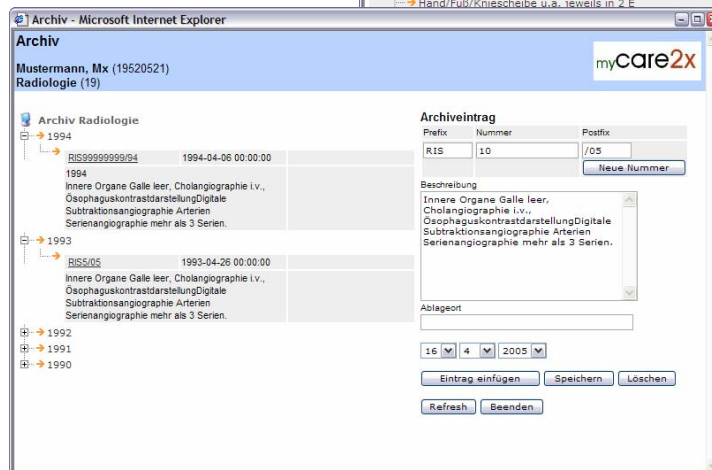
Hand/Fuß/Kniescheibe u.a. jeweils in 2 E

Archiv - Microsoft Internet Explorer

Archiv

Mustermann, Mx (19520521)
Radiologie (19)

mycare2x

Archiv Radiologie

1994

RIS99999999/94 1994-04-06 00:00:00

1994
Innere Organe Galle leer, Cholangiographie i.v., ÖsophaguskontrastdarstellungDigitale Subtraktionsangiographie Arterien Serienangiographie mehr als 3 Serien.

1993

RIS5/05 1993-04-26 00:00:00

Innere Organe Galle leer, Cholangiographie i.v., ÖsophaguskontrastdarstellungDigitale Subtraktionsangiographie Arterien Serienangiographie mehr als 3 Serien.

1992
1991
1990

Archiveintrag

| Prefix | Nummer | Postfix |
|---|---|---|
| RIS | 10 | /05 |

Neue Nummer

Beschreibung

Innere Organe Galle leer, Cholangiographie i.v., ÖsophaguskontrastdarstellungDigitale Subtraktionsangiographie Arterien Serienangiographie mehr als 3 Serien.

Ablageort

16 4 2005

Eintrag einfügen Speichern Löschen

Refresh Beenden